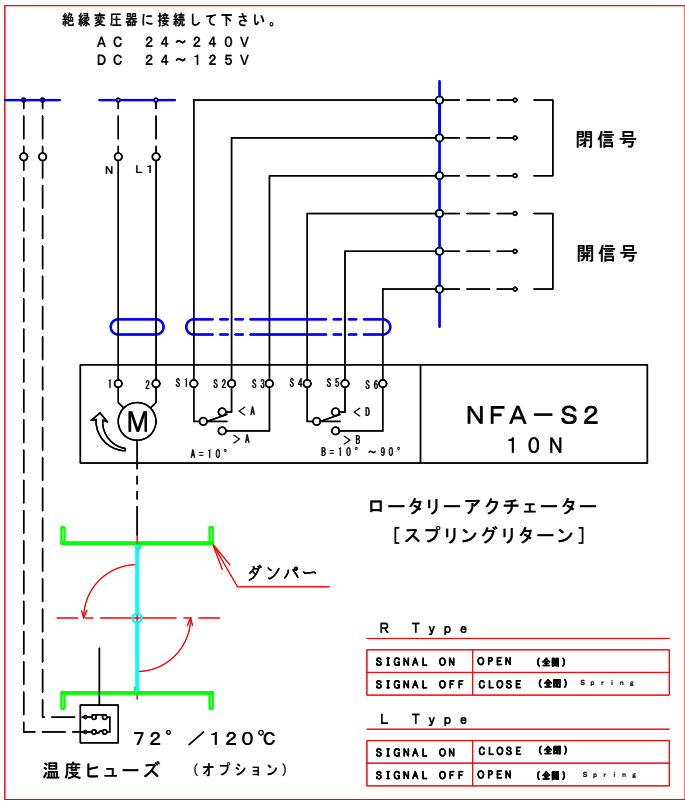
絶縁変圧器に接続して下さい。
AC 24～240V
DC 24～125V

閉信号

開信号

N L1

1 2 S1 S2 S3 S4 S5 S6

M

<A
>A
A=10°

<D
>B
B=10°～90°

NFA－S2
10N

ロータリーアクチェーター
［スプリングリターン］

ダンパー

72°／120℃

温度ヒューズ （オプション）

R Type

| SIGNAL ON | OPEN （全開） |
|---|---|
| SIGNAL OFF | CLOSE （全閉） Spring |

L Type

| SIGNAL ON | CLOSE （全閉） |
|---|---|
| SIGNAL OFF | OPEN （全開） Spring |